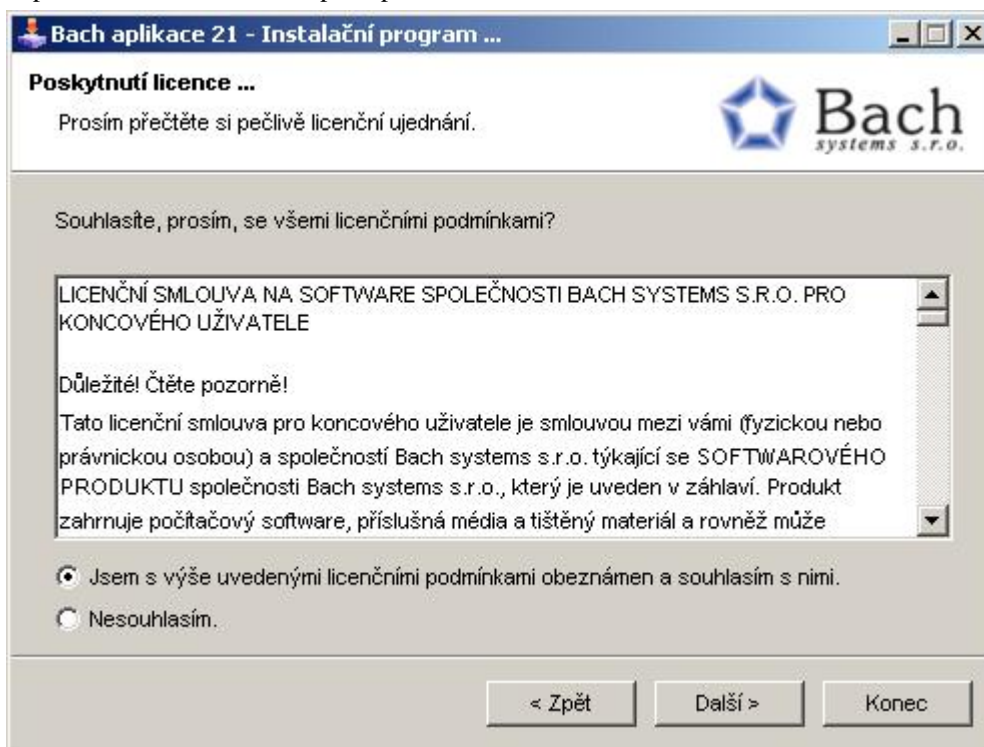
Bach aplikace 21 - Instalační program ...

Poskytnutí licence ...

Prosím přečtěte si pečlivě licenční ujednání.

Bach
systems s.r.o.

Souhlasíte, prosím, se všemi licenčními podmínkami?

LICENČNÍ SMLOUVA NA SOFTWARE SPOLEČNOSTI BACH SYSTEMS S.R.O. PRO KONCOVÉHO UŽIVATELE

Důležité! Čtěte pozorně!

Tato licenční smlouva pro koncového uživatele je smlouvou mezi vámi (fyzickou nebo právnickou osobou) a společností Bach systems s.r.o. týkající se SOFTWAROVÉHO PRODUKTU společnosti Bach systems s.r.o., který je uveden v záhlaví. Produkt zahrnuje počítačový software, příslušná média a tištěný materiál a rovněž může

Jsem s výše uvedenými licenčními podmínkami obeznámen a souhlasím s nimi.

Nesouhlasím.

< Zpět

Další >

Konec